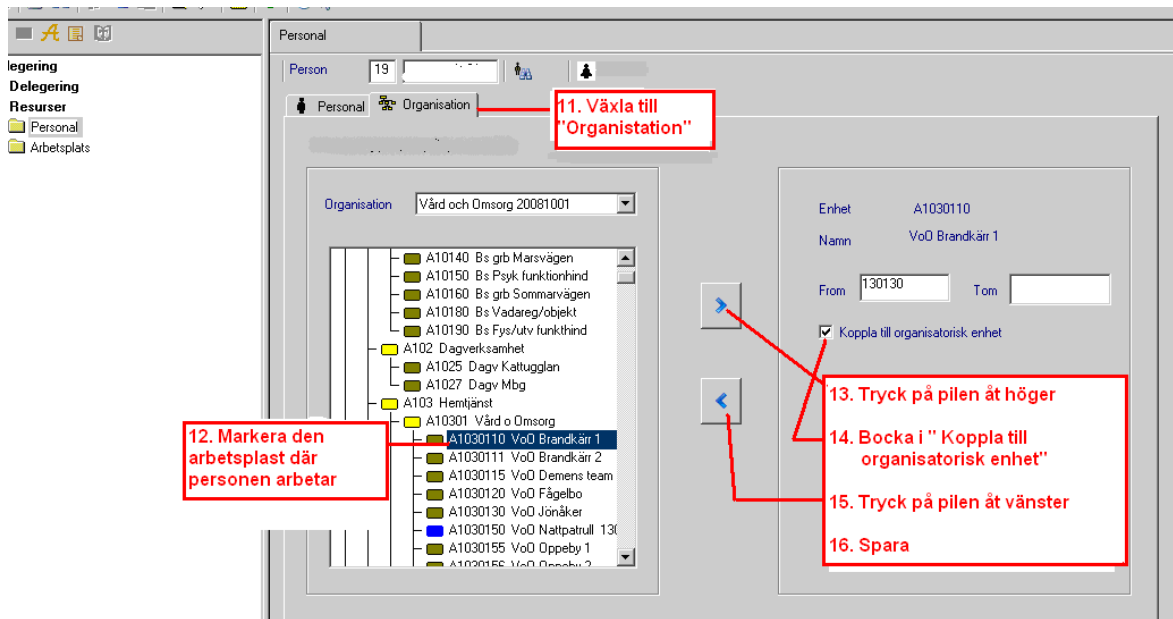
legering
Delegering
Resurser
Personal
Arbetsplats

Personal

Person 19

Personal Organisation

11. Växla till "Organistation"

Organisation Vård och Omsorg 20081001

A10140 Bs grb Marsvägen
A10150 Bs Psyk funktionhind
A10160 Bs grb Sommarvägen
A10180 Bs Vadareg/objekt
A10190 Bs Fys/utv funkthind
A102 Dagverksamhet
A1025 Dagv Kattugglan
A1027 Dagv Mbg
A103 Hemtjänst
A10301 Vård o Omsorg
A1030110 VoO Brandkärr 1
A1030111 VoO Brandkärr 2
A1030115 VoO Demens team
A1030120 VoO Fågelbo
A1030130 VoO Jönåker
A1030150 VoO Nattpatrull 130
A1030155 VoO Oppeby 1

12. Markera den arbetsplast där personen arbetar

Enhet A1030110
Namn VoO Brandkärr 1

From 130130 Tom

Koppla till organisatorisk enhet

13. Tryck på pilen åt höger
14. Bocka i " Koppla till organisatorisk enhet"
15. Tryck på pilen åt vänster
16. Spara